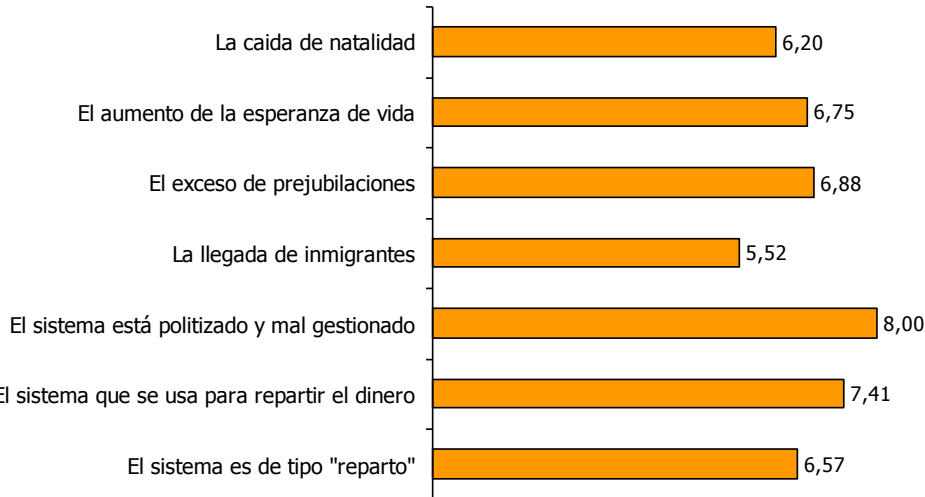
| | |
|---|---|
| La caida de natalidad | 6,20 |
| El aumento de la esperanza de vida | 6,75 |
| El exceso de prejubilaciones | 6,88 |
| La llegada de inmigrantes | 5,52 |
| El sistema está politizado y mal gestionado | 8,00 |
| El sistema que se usa para repartir el dinero | 7,41 |
| El sistema es de tipo "reparto" | 6,57 |